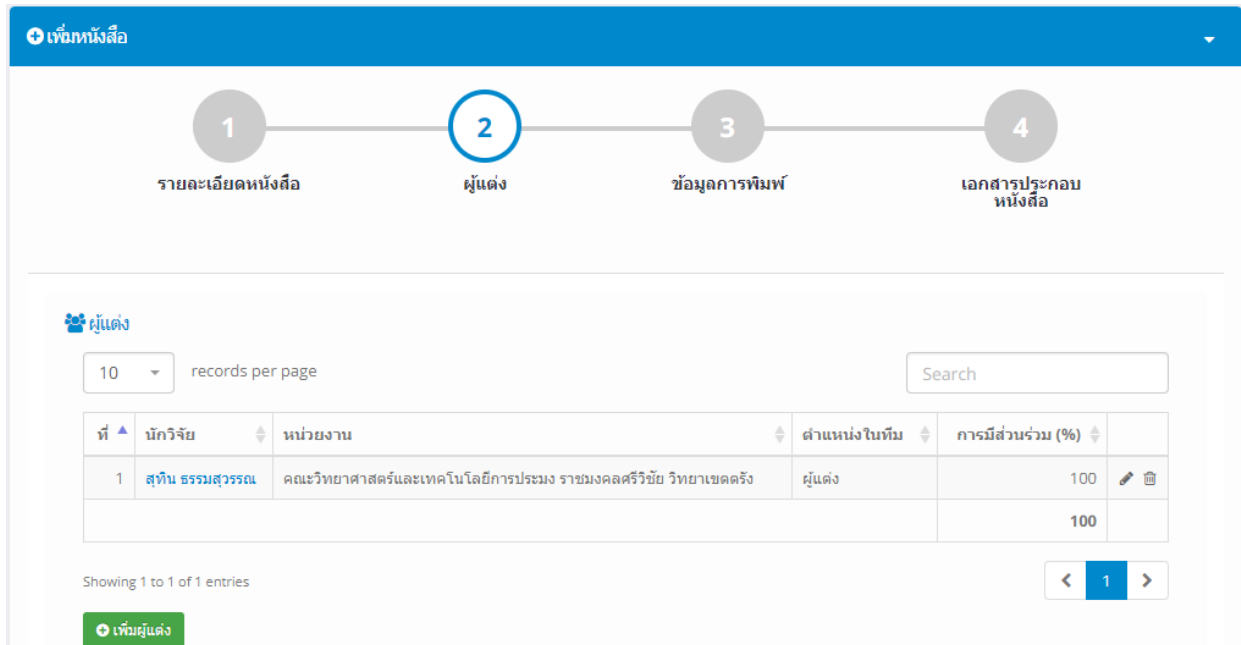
เพิ่มหนังสือ

1
รายละเอียดหนังสือ

2
ผู้แต่ง

3
ข้อมูลการพิมพ์

4
เอกสารประกอบหนังสือ

ผู้แต่ง

10 records per page

Search

| ที่ | นักวิจัย | หน่วยงาน | ตำแหน่งในทีม | การมีส่วนร่วม (%) | |
|---|---|---|---|---|---|
| 1 | สุทิน ธรรมสุวรรณ | คณะวิทยาศาสตร์และเทคโนโลยีการประมง ราชมงคลศรีวิชัย วิทยาเขตตรัง | ผู้แต่ง | 100 | |
| | | | | 100 | |

Showing 1 to 1 of 1 entries

1

เพิ่มผู้แต่ง